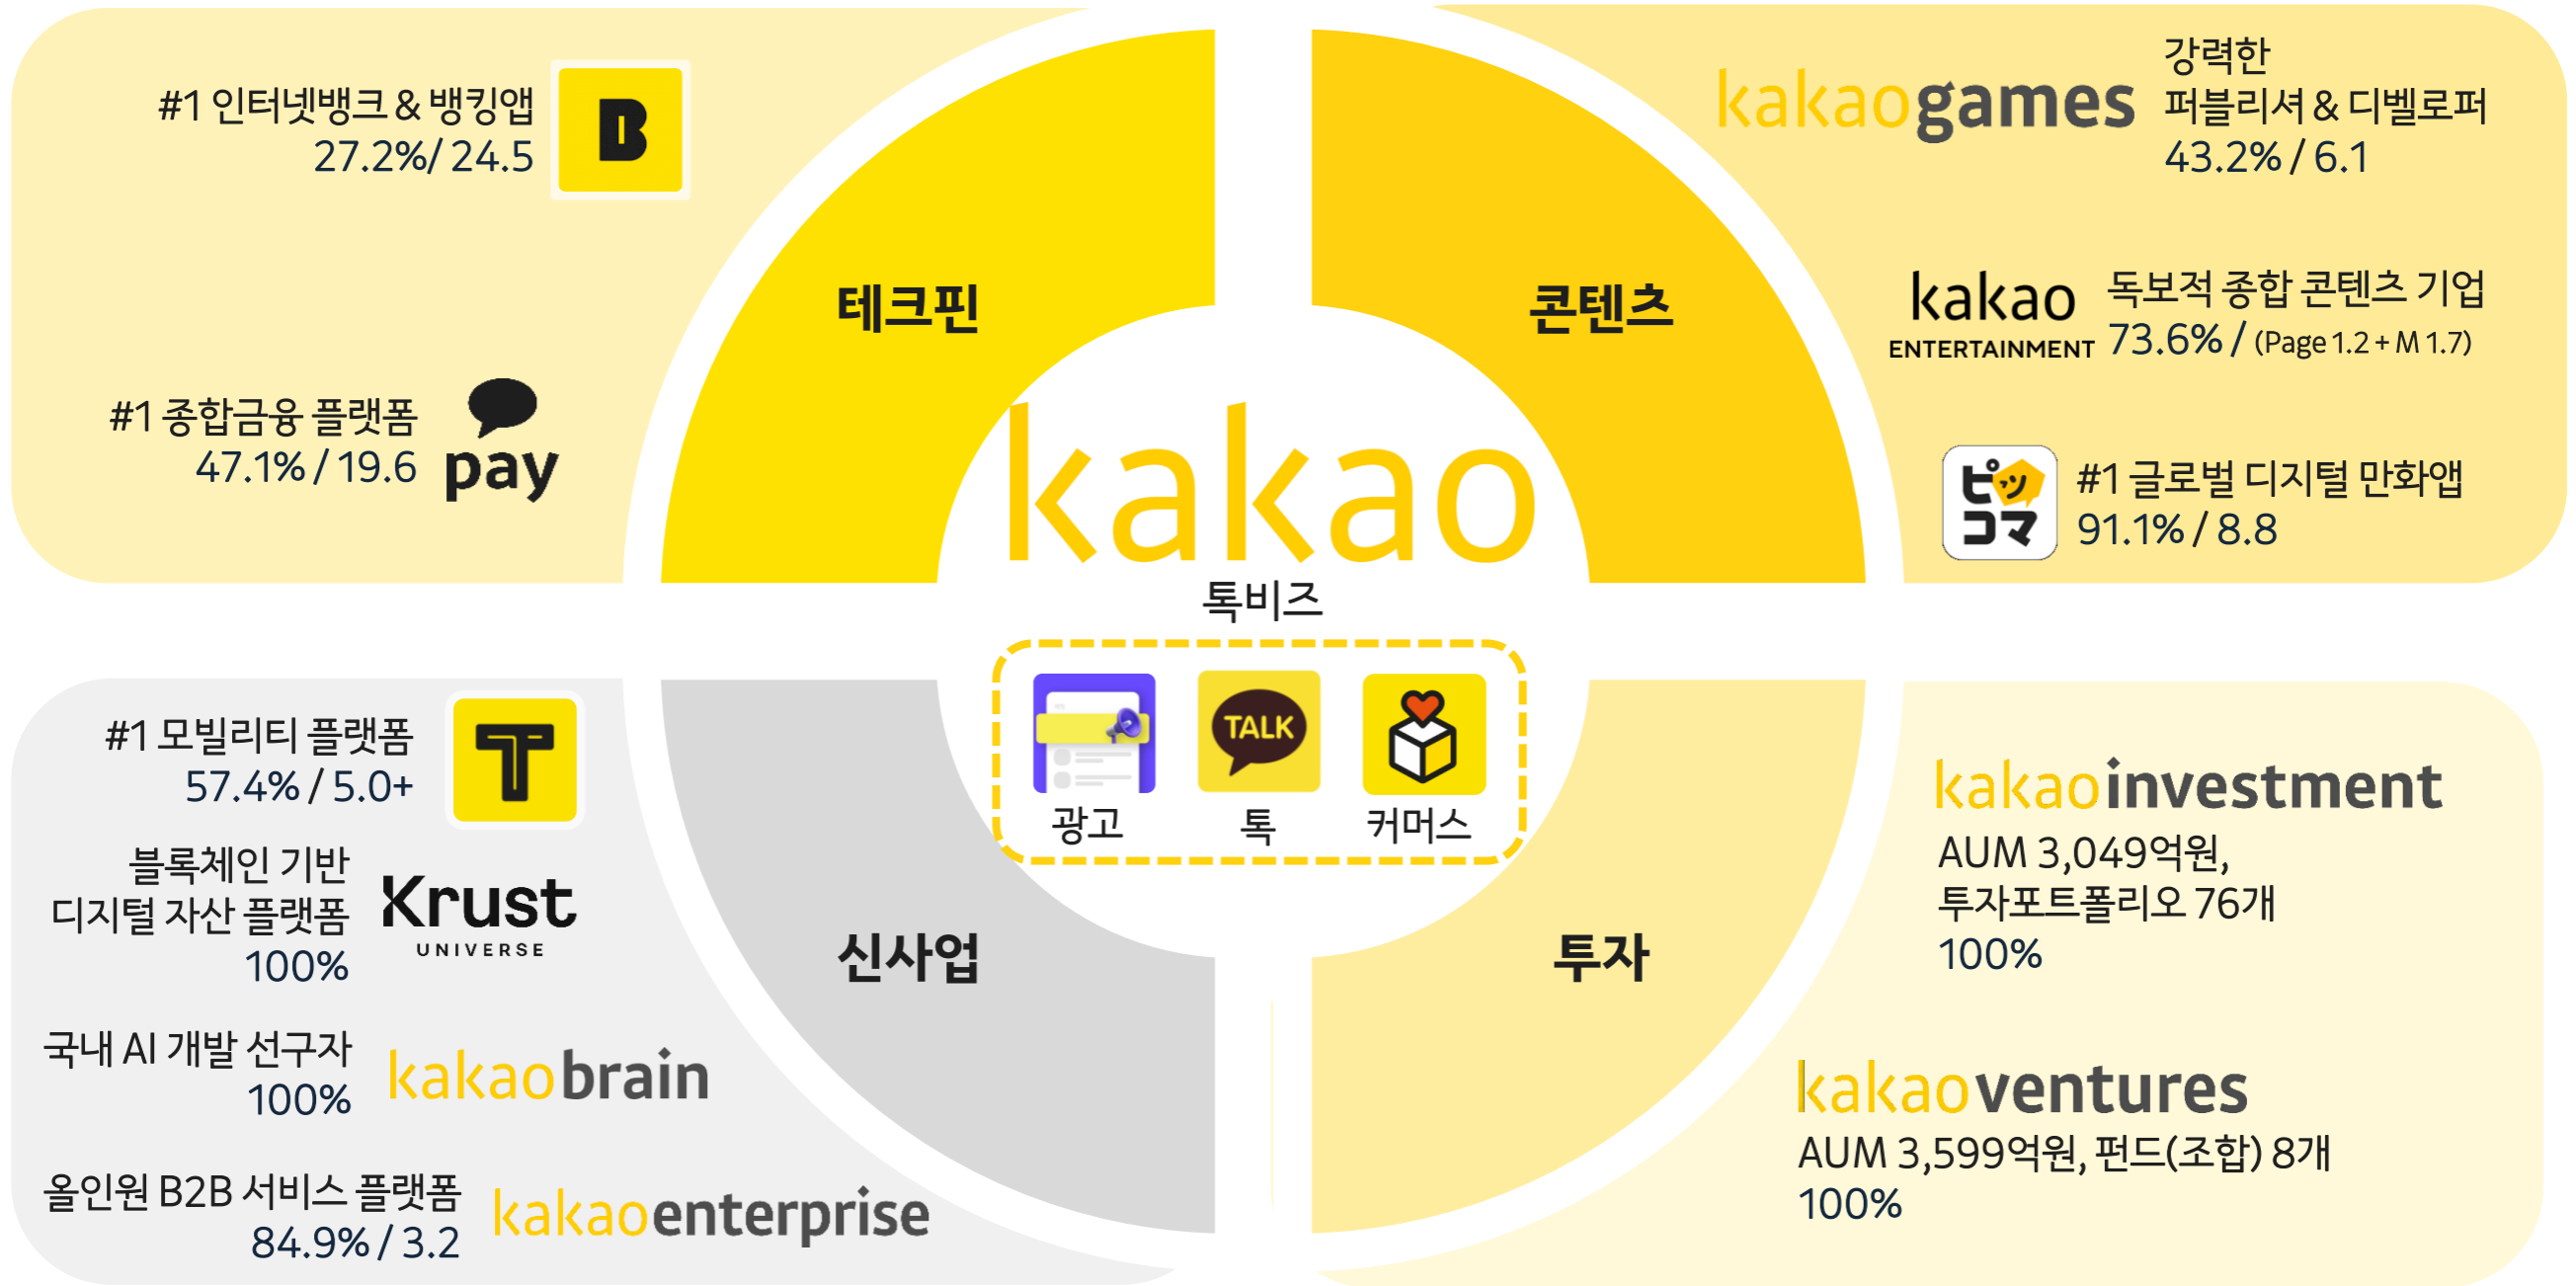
#1 인터넷뱅크 & 뱅킹앱
27.2%/ 24.5

B

#1 종합금융 플랫폼
47.1% / 19.6

pay

테크핀

콘텐츠

kakaogames

강력한
퍼블리셔 & 디벨로퍼
43.2% / 6.1

kakao ENTERTAINMENT

독보적 종합 콘텐츠 기업
73.6% / (Page 1.2 + M 1.7)

#1 글로벌 디지털 만화앱
91.1% / 8.8

kakao

톡비즈

광고

TALK

톡

커머스

#1 모빌리티 플랫폼
57.4% / 5.0+

블록체인 기반
디지털 자산 플랫폼
100%

Krust UNIVERSE

신사업

투자

kakaoinvestment

AUM 3,049억원,
투자포트폴리오 76개
100%

국내 AI 개발 선구자
100%

kakaobrain

kakaoventures

AUM 3,599억원, 펀드(조합) 8개
100%

올인원 B2B 서비스 플랫폼
84.9% / 3.2

kakaoenterprise